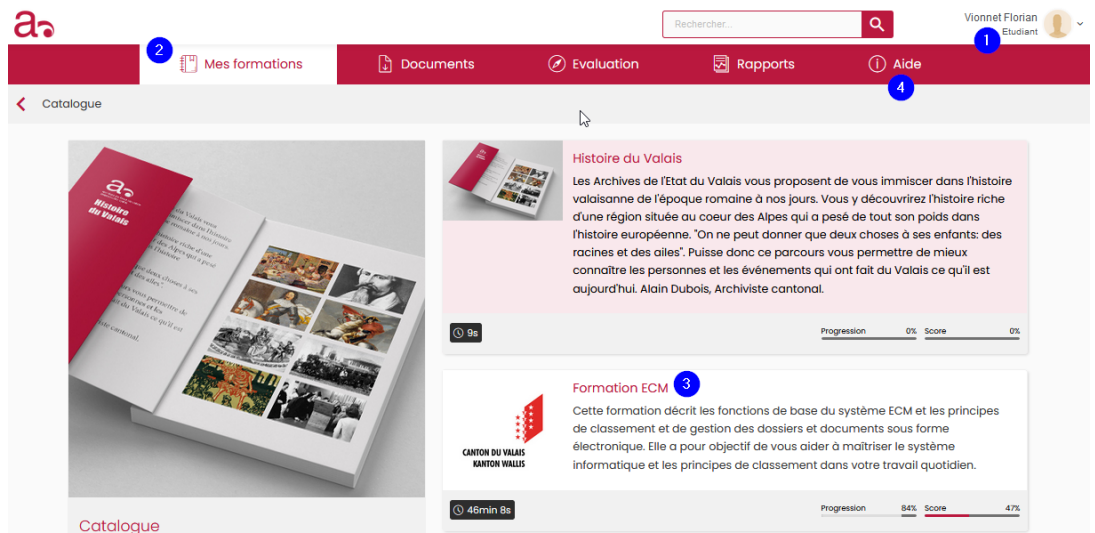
Rechercher...

Vionnet Florian
Etudiant

1

2

Mes formations

Documents

Evaluation

Rapports

Aide

4

Catalogue

Histoire du Valais

Histoire du Valais

Les Archives de l'Etat du Valais vous proposent de vous immiscer dans l'histoire valaisanne de l'époque romaine à nos jours. Vous y découvrirez l'histoire riche d'une région située au coeur des Alpes qui a pesé de tout son poids dans l'histoire européenne. "On ne peut donner que deux choses à ses enfants: des racines et des ailes". Puisse donc ce parcours vous permettre de mieux connaître les personnes et les événements qui ont fait du Valais ce qu'il est aujourd'hui. Alain Dubois, Archiviste cantonal.

9s

Progression 0%

Score 0%

Formation ECM

3

CANTON DU VALAIS
KANTON WALLIS

Cette formation décrit les fonctions de base du système ECM et les principes de classement et de gestion des dossiers et documents sous forme électronique. Elle a pour objectif de vous aider à maîtriser le système informatique et les principes de classement dans votre travail quotidien.

46min 8s

Progression 84%

Score 47%

Catalogue